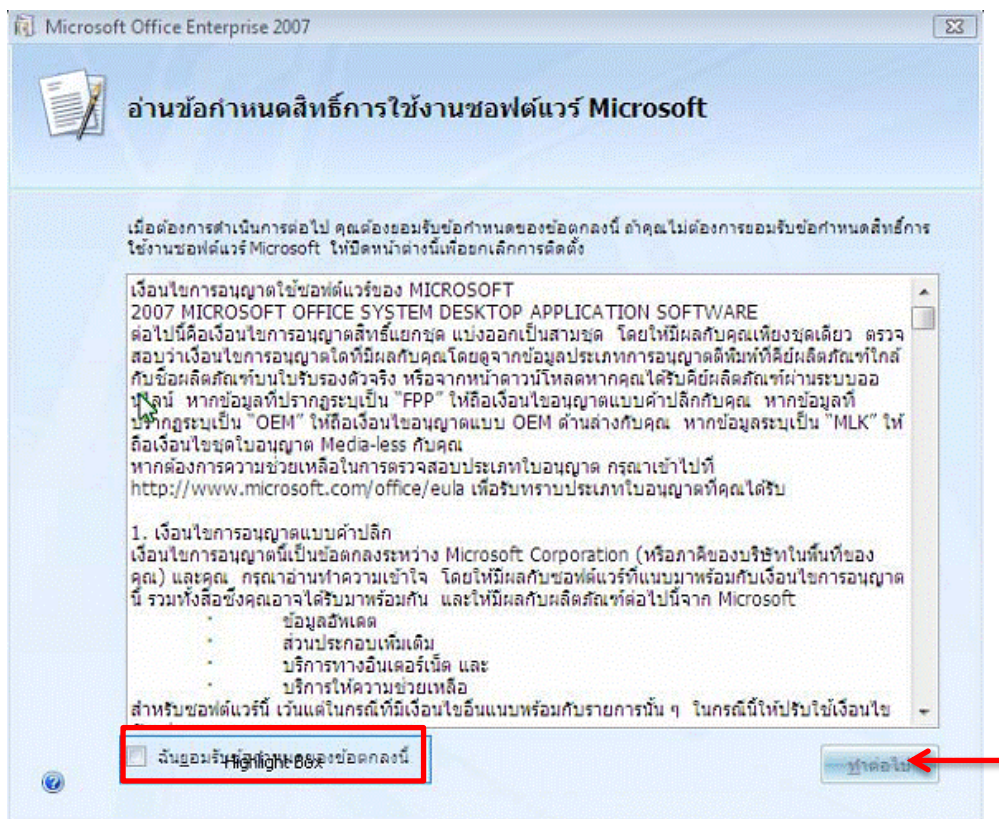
Microsoft Office Enterprise 2007

อ่านข้อกำหนดสิทธิ์การใช้งานซอฟต์แวร์ Microsoft

เมื่อต้องการดำเนินการต่อไป คุณต้องยอมรับข้อกำหนดของข้อตกลงนี้ ถ้าคุณไม่ต้องการยอมรับข้อกำหนดสิทธิ์การใช้งานซอฟต์แวร์ Microsoft ให้ปิดหน้าต่างนี้เพื่อยกเลิกการติดตั้ง

เงื่อนไขการอนุญาตใช้ซอฟต์แวร์ของ MICROSOFT
2007 MICROSOFT OFFICE SYSTEM DESKTOP APPLICATION SOFTWARE
ต่อไปนี้คือเงื่อนไขการอนุญาตสิทธิ์แยกชุด แบ่งออกเป็นสามชุด โดยให้มีผลกับคุณเพียงชุดเดียว ตรวจสอบว่าเงื่อนไขการอนุญาตใดที่มีผลกับคุณโดยดูจากข้อมูลประเภทการอนุญาตดีพิมพ์ที่คีย์ผลิตภัณฑ์ใกล้กับชื่อผลิตภัณฑ์บนใบรับรองตัวจริง หรือจากหน้าดาวน์โหลดหากคุณได้รับคีย์ผลิตภัณฑ์ผ่านระบบออนไลน์ หากข้อมูลที่ปรากฏระบุเป็น "FPP" ให้ถือเงื่อนไขอนุญาตแบบค้าปลีกกับคุณ หากข้อมูลที่ปรากฏระบุเป็น "OEM" ให้ถือเงื่อนไขอนุญาตแบบ OEM ด้านล่างกับคุณ หากข้อมูลระบุเป็น "MLK" ให้ถือเงื่อนไขชุดใบอนุญาต Media-less กับคุณ
หากต้องการความช่วยเหลือในการตรวจสอบประเภทใบอนุญาต กรุณาเข้าไปที่ http://www.microsoft.com/office/eula เพื่อรับทราบประเภทใบอนุญาตที่คุณได้รับ

1. เงื่อนไขการอนุญาตแบบค้าปลีก
เงื่อนไขการอนุญาตนี้เป็นข้อตกลงระหว่าง Microsoft Corporation (หรือภาคีของบริษัทในพื้นที่ของคุณ) และคุณ กรุณาอ่านทำความเข้าใจ โดยให้มีผลกับซอฟต์แวร์ที่แนบมาพร้อมกับเงื่อนไขการอนุญาตนี้ รวมทั้งสื่อซึ่งคุณอาจได้รับมาพร้อมกัน และให้มีผลกับผลิตภัณฑ์ต่อไปนี้จาก Microsoft
• ข้อมูลอัพเดต
• ส่วนประกอบเพิ่มเติม
• บริการทางอินเตอร์เน็ต และ
• บริการให้ความช่วยเหลือ
สำหรับซอฟต์แวร์นี้ เว้นแต่ในกรณีที่มีเงื่อนไขอื่นแนบพร้อมกับรายการนั้น ๆ ในกรณีนี้ให้ปรับใช้เงื่อนไข

ฉันยอมรับข้อกำหนดของข้อตกลงนี้
Highlight Box

ทำต่อไป